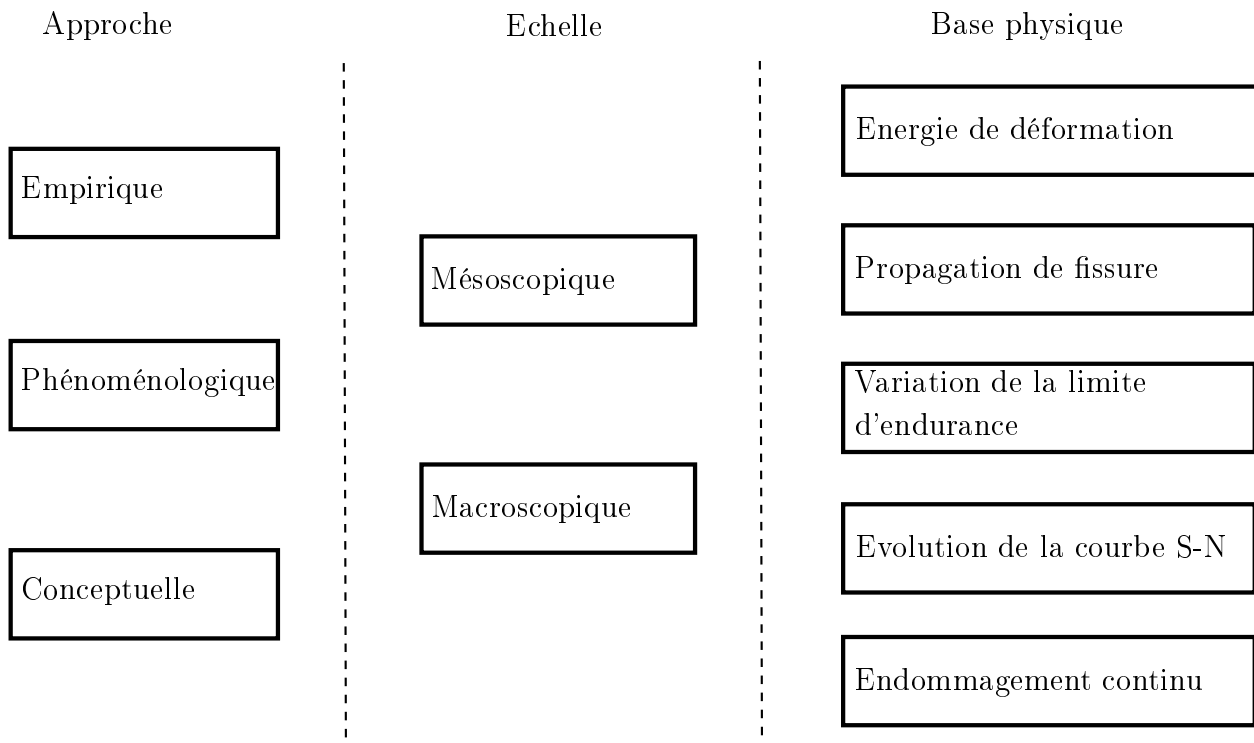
Approche

Empirique

Phénoménologique

Conceptuelle

Echelle

Mésoscopique

Macroscopique

Base physique

Energie de déformation

Propagation de fissure

Variation de la limite d'endurance

Evolution de la courbe S-N

Endommagement continu